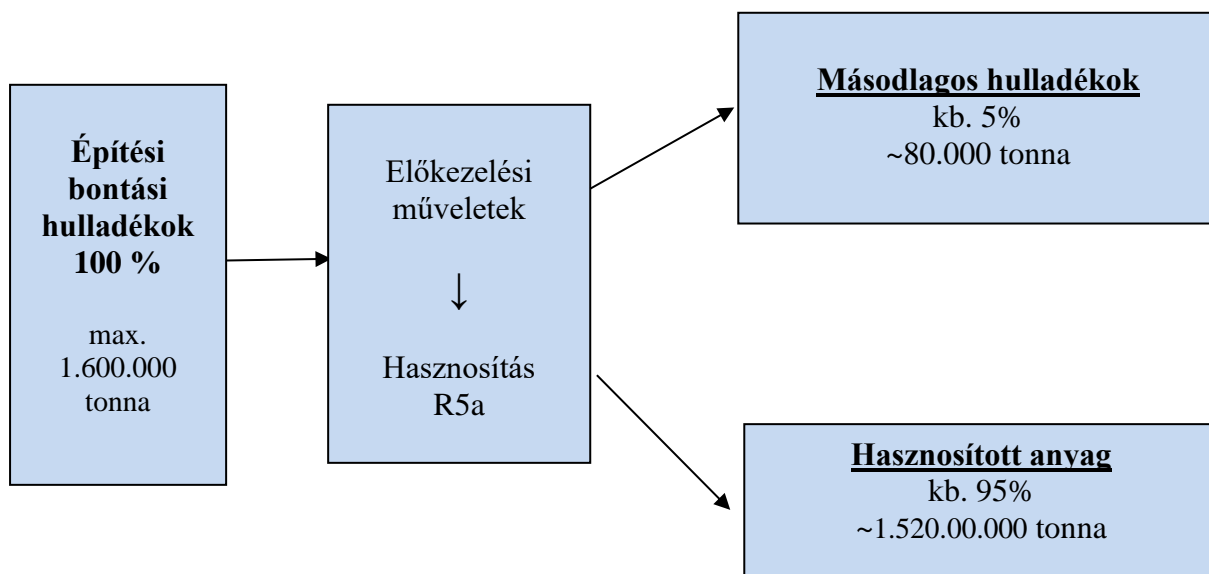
**Építési bontási hulladékok 100 %**

max. 1.600.000 tonna

Előkezelési műveletek

↓

Hasznosítás R5a

**Másodlagos hulladékok**
kb. 5%
~80.000 tonna

**Hasznosított anyag**
kb. 95%
~1.520.00.000 tonna